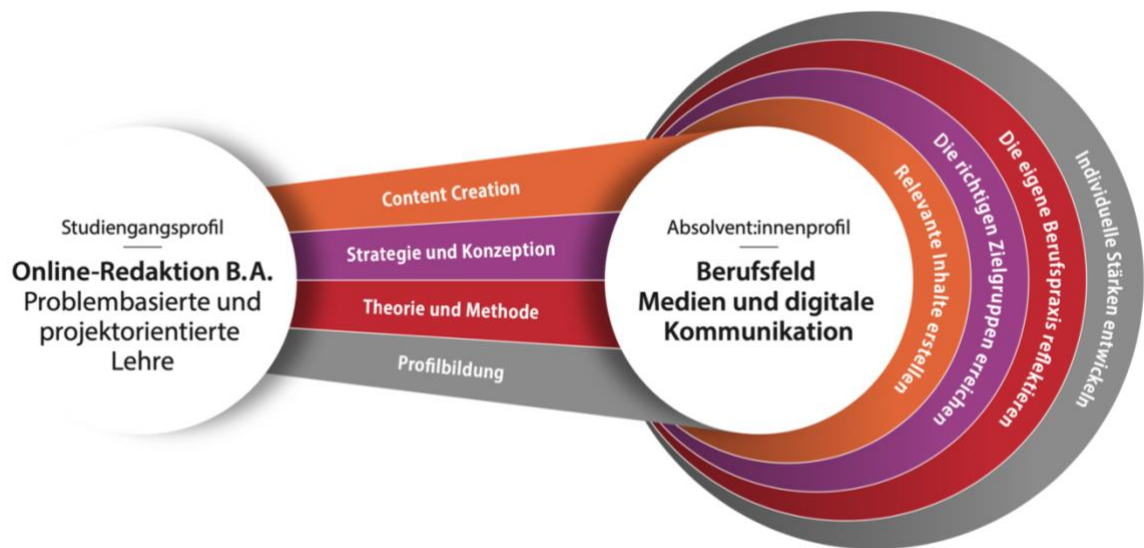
Studiengangsprofil

**Online-Redaktion B.A.**
Problembasierte und projektorientierte Lehre

Content Creation

Strategie und Konzeption

Theorie und Methode

Profilbildung

Absolvent:innenprofil

**Berufsfeld Medien und digitale Kommunikation**

Relevante Inhalte erstellen

Die richtigen Zielgruppen erreichen

Die eigene Berufspraxis reflektieren

Individuelle Stärken entwickeln